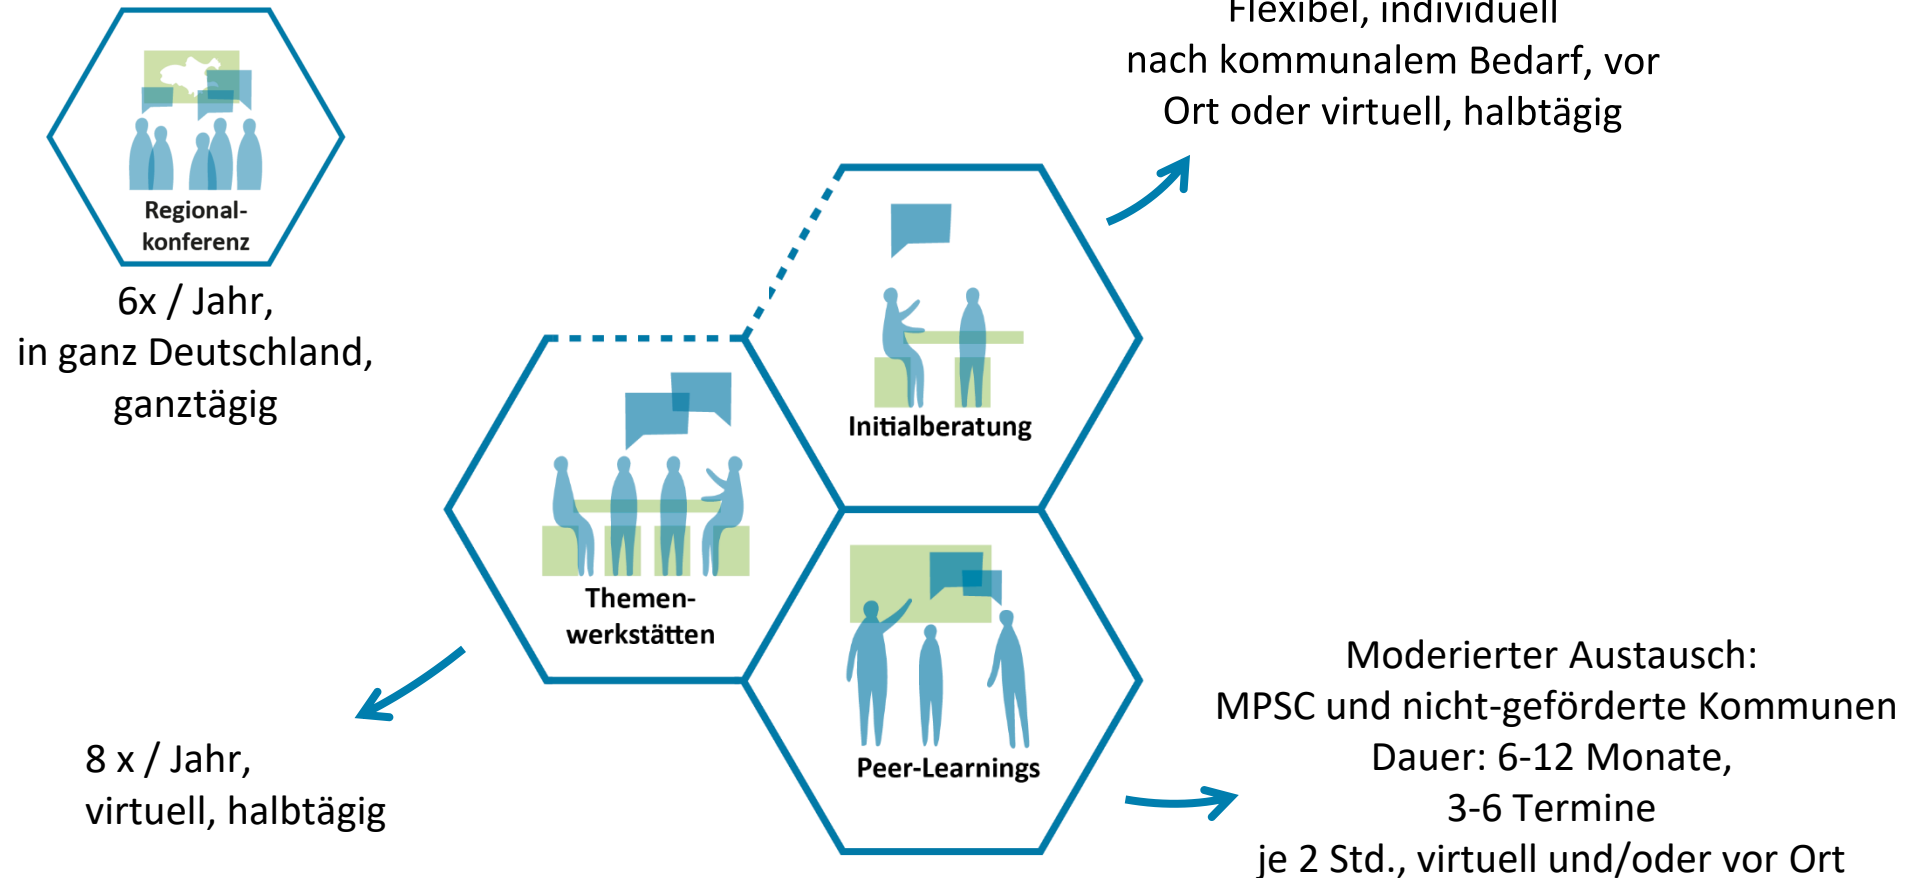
Regionalkonferenz

6x / Jahr,
in ganz Deutschland,
ganztägig

Flexibel, individuell
nach kommunalem Bedarf, vor Ort oder virtuell, halbtägig

Initialberatung

Themenwerkstätten

Peer-Learnings

8 x / Jahr,
virtuell, halbtägig

Moderierter Austausch:
MPSC und nicht-geförderte Kommunen
Dauer: 6-12 Monate,
3-6 Termine
je 2 Std., virtuell und/oder vor Ort